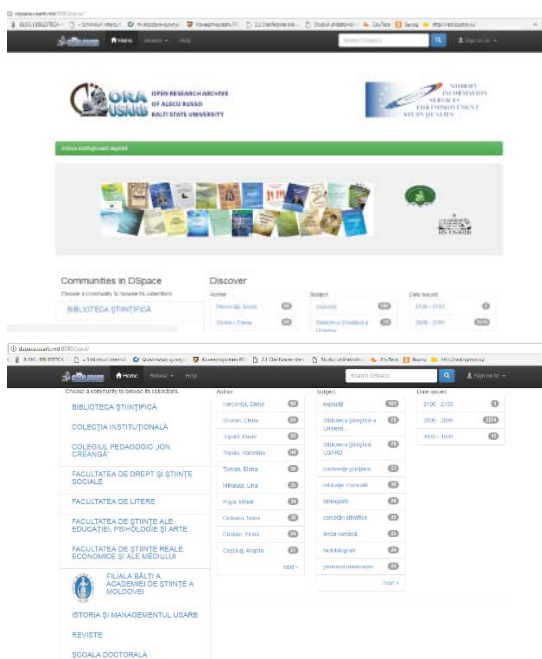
Home Browse Help

Search DSpace

Sign on to

ORA USARB

OPEN RESEARCH ARCHIVES OF ALECU RUSSO BALTI STATE UNIVERSITY

MODERN INFORMATION SERVICES FOR IMPROVEMENT STUDY QUALITY

Arhiva instituțională digitală

Communities in DSpace

Choose a community to browse its collections.

BIBLIOTECA ȘTIINȚIFICĂ

Discover

Author

Subject

Date issued

Home Browse Help

Search DSpace

Choose a community to browse its collections.

BIBLIOTECA ȘTIINȚIFICĂ

COLECȚIA INSTITUȚIONALĂ

COLEGIUL PEDAGOGIC „ION CREANGĂ"

FACULTATEA DE DREPT ȘI ȘTIINȚE SOCIALE

FACULTATEA DE LITERE

FACULTATEA DE ȘTIINȚE ALE EDUCAȚIEI, PSIHOLOGIE ȘI ARTE

FACULTATEA DE ȘTIINȚE REALE, ECONOMICE ȘI ALE MEDIULUI

FILIALA BĂLȚI A ACADEMIEI DE ȘTIINȚE A MOLDOVEI

ISTORIA ȘI MANAGEMENTUL USARB

REVISTE

ȘCOALA DOCTORALĂ

Author

Harconița, Elena

Stratan, Elena

Topală, Pavel

Topală, Valentina

Turcan, Elena

Mihailuța, Lina

Pupa, Mihail

Ciobanu, Ivan

Cristian, Elena

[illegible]

next >

Subject

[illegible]

Biblioteca Științifică a Universit...

Biblioteca Științifică USARB

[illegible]

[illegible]

bibliografii

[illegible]

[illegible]

bibliotecă

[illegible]

next >

Date issued

2100 - 2100

2000 - 2099

1900 - 1999